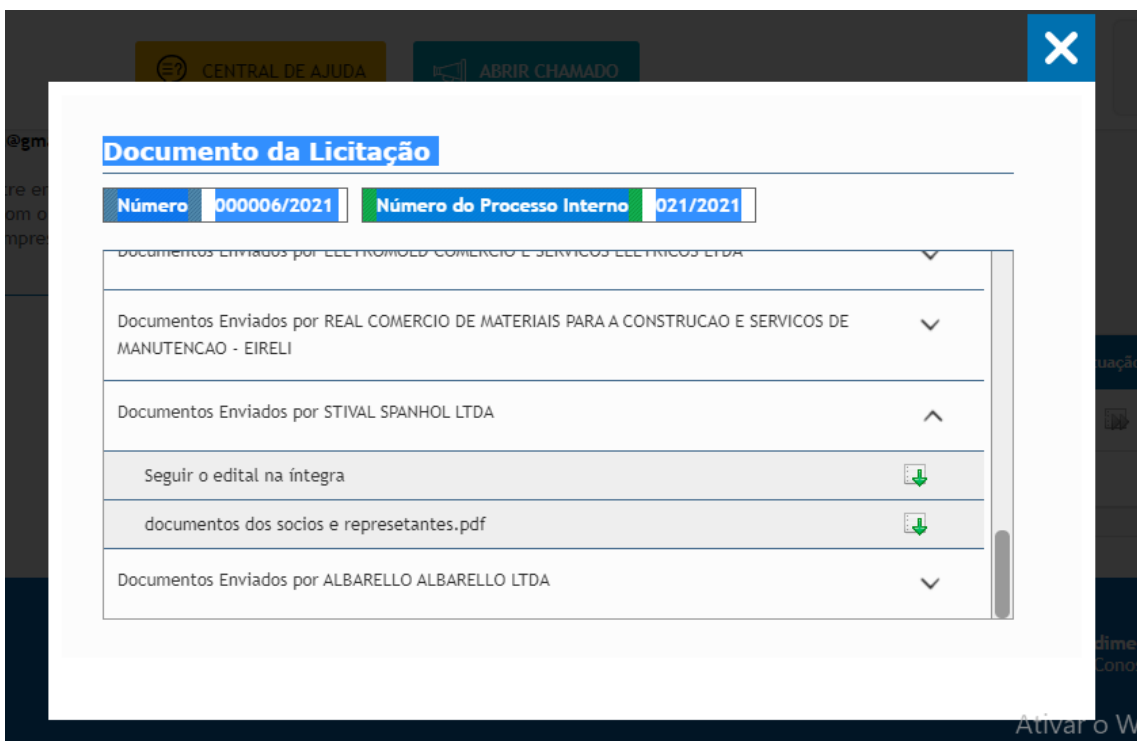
CENTRAL DE AJUDA

ABRIR CHAMADO

@gm

tre er
om o
mpre

Documento da Licitação

Número 000006/2021

Número do Processo Interno 021/2021

Documentos Enviados por ELETROMOLD COMERCIO E SERVICOS ELETRICOS LTDA

Documentos Enviados por REAL COMERCIO DE MATERIAIS PARA A CONSTRUCAO E SERVICOS DE MANUTENCAO - EIRELI

Documentos Enviados por STIVAL SPANHOL LTDA

Seguir o edital na íntegra

documentos dos socios e represetantes.pdf

Documentos Enviados por ALBARELLO ALBARELLO LTDA

uaçã

dime
Conc

Ativar o W